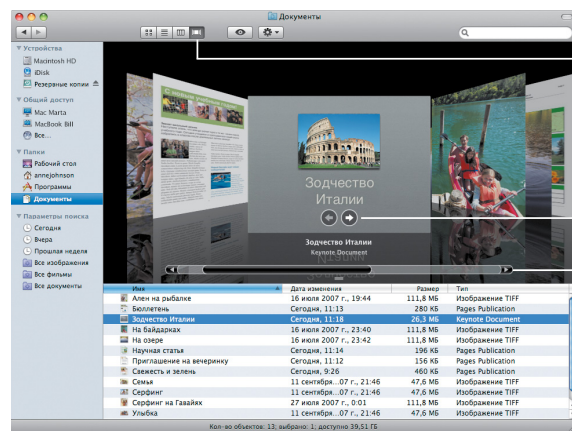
Документы

Устройства
Macintosh HD
iDisk
Резервные копии
Общий доступ
Mac Marta
MacBook Bill
Все...
Папки
Рабочий стол
annejohnson
Программы
Документы
Параметры поиска
Сегодня
Вчера
Прошлая неделя
Все изображения
Все фильмы
Все документы

Зодчество Италии

Зодчество Италии
Keynote Document

| Имя | Дата изменения | Размер | Тип |
|---|---|---|---|
| Ален на рыбалке | 16 июля 2007 г., 19:44 | 111,8 МБ | Изображение TIFF |
| Бюллетень | Сегодня, 11:13 | 280 КБ | Pages Publication |
| Зодчество Италии | Сегодня, 11:18 | 26,3 МБ | Keynote Document |
| На байдарках | 16 июля 2007 г., 23:40 | 111,8 МБ | Изображение TIFF |
| На озере | 16 июля 2007 г., 21:46 | 111,8 МБ | Изображение TIFF |
| Научная статья | Сегодня, 11:14 | 196 КБ | Pages Publication |
| Приглашение на вечеринку | Сегодня, 11:12 | 156 КБ | Pages Publication |
| Свежесть и зелень | Сегодня, 9:26 | 460 КБ | Pages Publication |
| Семья | 11 сентября...07 г., 21:46 | 47,6 МБ | Изображение TIFF |
| Серфинг | 11 сентября...07 г., 21:46 | 47,6 МБ | Изображение TIFF |
| Серфинг на Гавайях | 27 июля 2007 г., 0:01 | 111,8 МБ | Изображение TIFF |
| Улыбка | 11 сентября...07 г., 21:46 | 47,6 МБ | Изображение TIFF |

Кол-во объектов: 13, выбрано: 1; доступно 39,51 ГБ